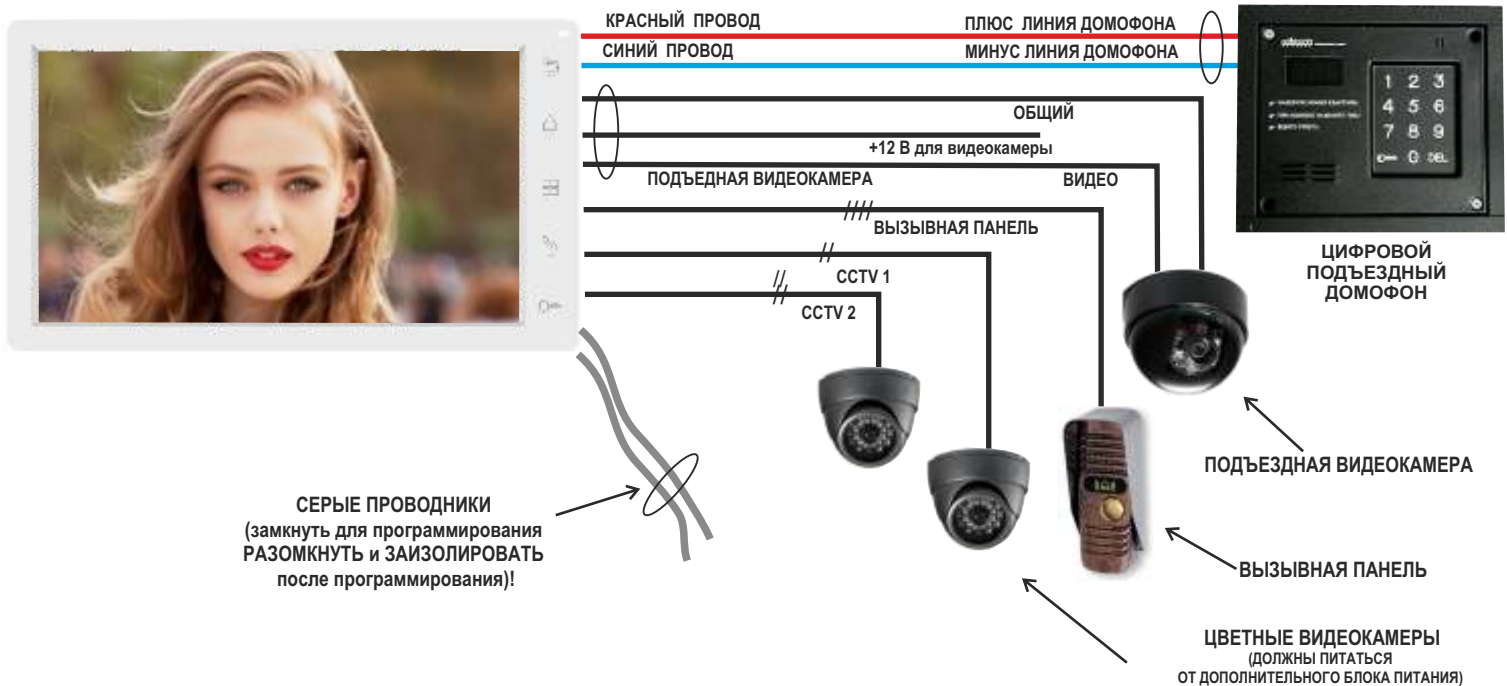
КРАСНЫЙ ПРОВОД
ПЛЮС ЛИНИЯ ДОМОФОНА
СИНИЙ ПРОВОД
МИНУС ЛИНИЯ ДОМОФОНА
ОБЩИЙ
+12 В для видеокамеры
ПОДЪЕДНАЯ ВИДЕОКАМЕРА
ВИДЕО
ВЫЗЫВНАЯ ПАНЕЛЬ
CCTV 1
CCTV 2

1 2 3
4 5 6
7 8 9
0 DEL

ЦИФРОВОЙ ПОДЪЕЗДНЫЙ ДОМОФОН

ПОДЪЕЗДНАЯ ВИДЕОКАМЕРА

СЕРЫЕ ПРОВОДНИКИ
(замкнуть для программирования
РАЗОМКНУТЬ и ЗАИЗОЛИРОВАТЬ
после программирования)!

ВЫЗЫВНАЯ ПАНЕЛЬ

ЦВЕТНЫЕ ВИДЕОКАМЕРЫ
(ДОЛЖНЫ ПИТАТЬСЯ
ОТ ДОПОЛНИТЕЛЬНОГО БЛОКА ПИТАНИЯ)